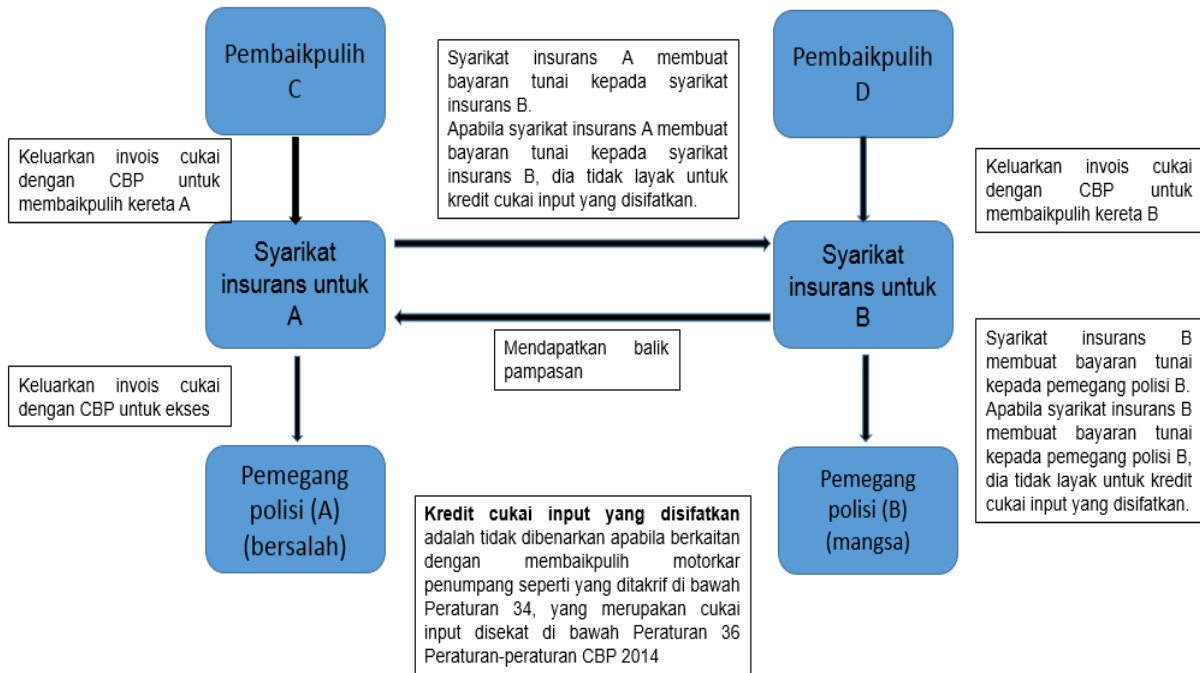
Pembaikpulih C

Keluarkan invois cukai dengan CBP untuk membaikpulih kereta A

Syarikat insurans untuk A

Keluarkan invois cukai dengan CBP untuk ekses

Pemegang polisi (A) (bersalah)

Syarikat insurans A membuat bayaran tunai kepada syarikat insurans B.
Apabila syarikat insurans A membuat bayaran tunai kepada syarikat insurans B, dia tidak layak untuk kredit cukai input yang disifatkan.

Mendapatkan balik pampasan

**Kredit cukai input yang disifatkan** adalah tidak dibenarkan apabila berkaitan dengan membaikpulih motorkar penumpang seperti yang ditakrif di bawah Peraturan 34, yang merupakan cukai input disekat di bawah Peraturan 36 Peraturan-peraturan CBP 2014

Pembaikpulih D

Keluarkan invois cukai dengan CBP untuk membaikpulih kereta B

Syarikat insurans untuk B

Syarikat insurans B membuat bayaran tunai kepada pemegang polisi B. Apabila syarikat insurans B membuat bayaran tunai kepada pemegang polisi B, dia tidak layak untuk kredit cukai input yang disifatkan.

Pemegang polisi (B) (mangsa)